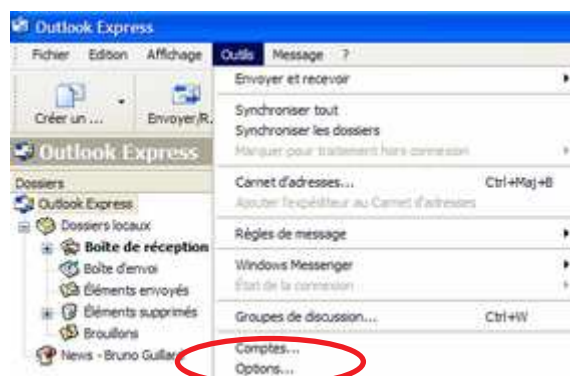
Outlook Express

Fichier Edition Affichage Outils Message ?

Créer un ... Envoyer/R...

Outlook Express

Dossiers
Outlook Express
Dossiers locaux
Boîte de réception
Boîte d'envoi
Éléments envoyés
Éléments supprimés
Brouillons
News - Bruno Guillar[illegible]

Envoyer et recevoir
Synchroniser tout
Synchroniser les dossiers
Marquer pour traitement hors connexion
Carnet d'adresses... Ctrl+Maj+B
Ajouter l'expéditeur au Carnet d'adresses
Règles de message
Windows Messenger
État de la connexion
Groupes de discussion... Ctrl+W
Comptes...
Options...